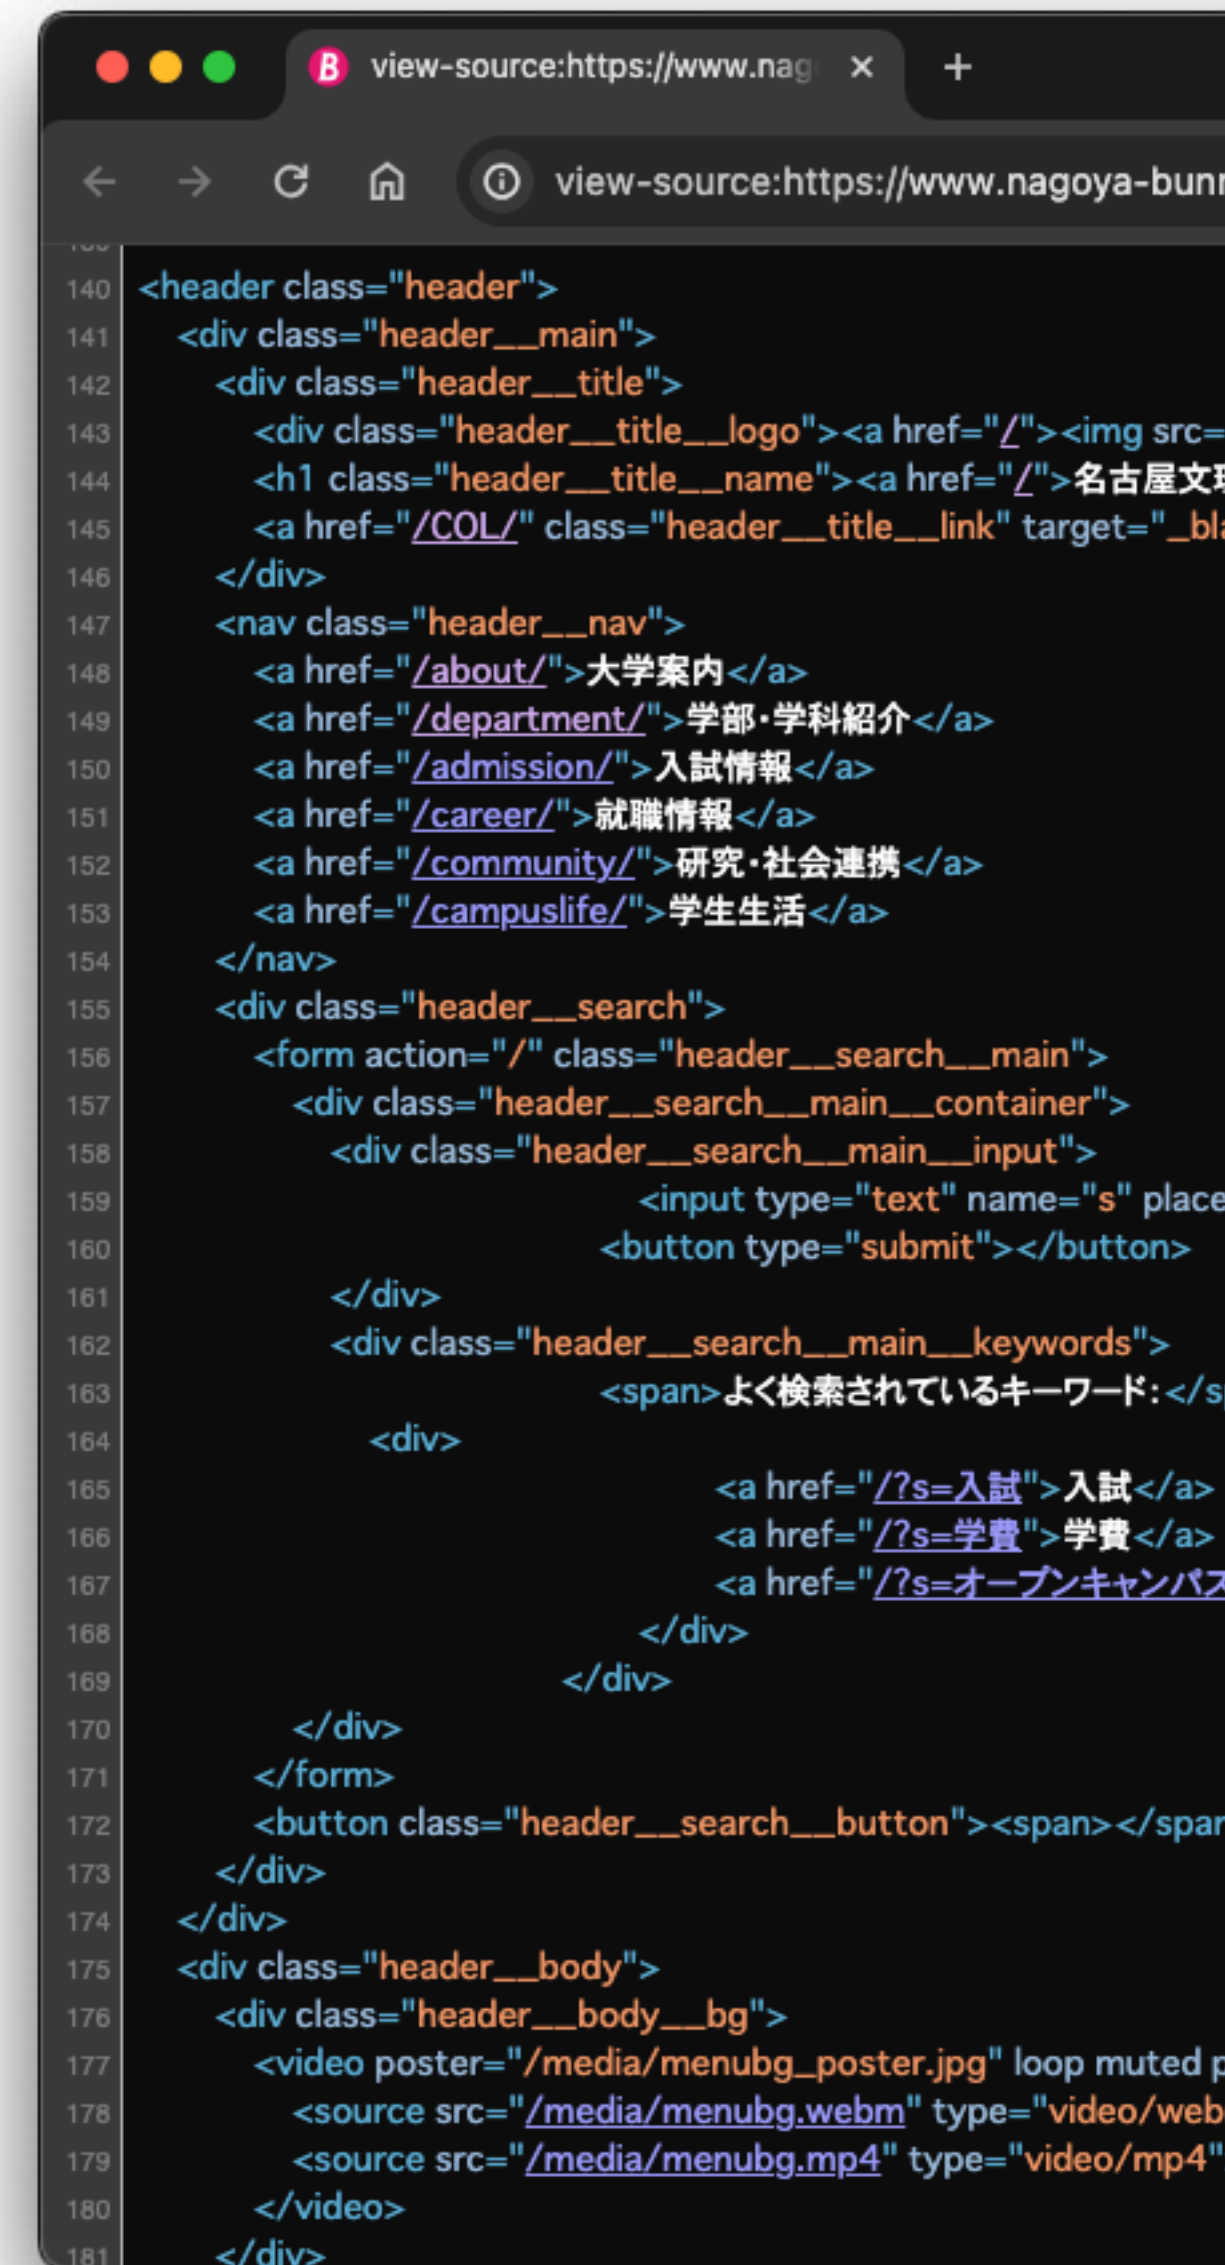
view-source:https://www.nag ×

+

view-source:https://www.nagoya-bunr

140 <header class="header">
141 <div class="header__main">
142 <div class="header__title">
143 <div class="header__title__logo"><a href="/"><img src=
144 <h1 class="header__title__name"><a href="/">名古屋文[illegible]
145 <a href="/COL/" class="header__title__link" target="_bl
146 </div>
147 <nav class="header__nav">
148 <a href="/about/">大学案内</a>
149 <a href="/department/">学部・学科紹介</a>
150 <a href="/admission/">入試情報</a>
151 <a href="/career/">就職情報</a>
152 <a href="/community/">研究・社会連携</a>
153 <a href="/campuslife/">学生生活</a>
154 </nav>
155 <div class="header__search">
156 <form action="/" class="header__search__main">
157 <div class="header__search__main__container">
158 <div class="header__search__main__input">
159 <input type="text" name="s" place
160 <button type="submit"></button>
161 </div>
162 <div class="header__search__main__keywords">
163 <span>よく検索されているキーワード:</s
164 <div>
165 <a href="/?s=入試">入試</a>
166 <a href="/?s=学費">学費</a>
167 <a href="/?s=オープンキャンパス
168 </div>
169 </div>
170 </div>
171 </form>
172 <button class="header__search__button"><span></spar
173 </div>
174 </div>
175 <div class="header__body">
176 <div class="header__body__bg">
177 <video poster="/media/menubg_poster.jpg" loop muted p
178 <source src="/media/menubg.webm" type="video/web
179 <source src="/media/menubg.mp4" type="video/mp4"
180 </video>
181 </div>